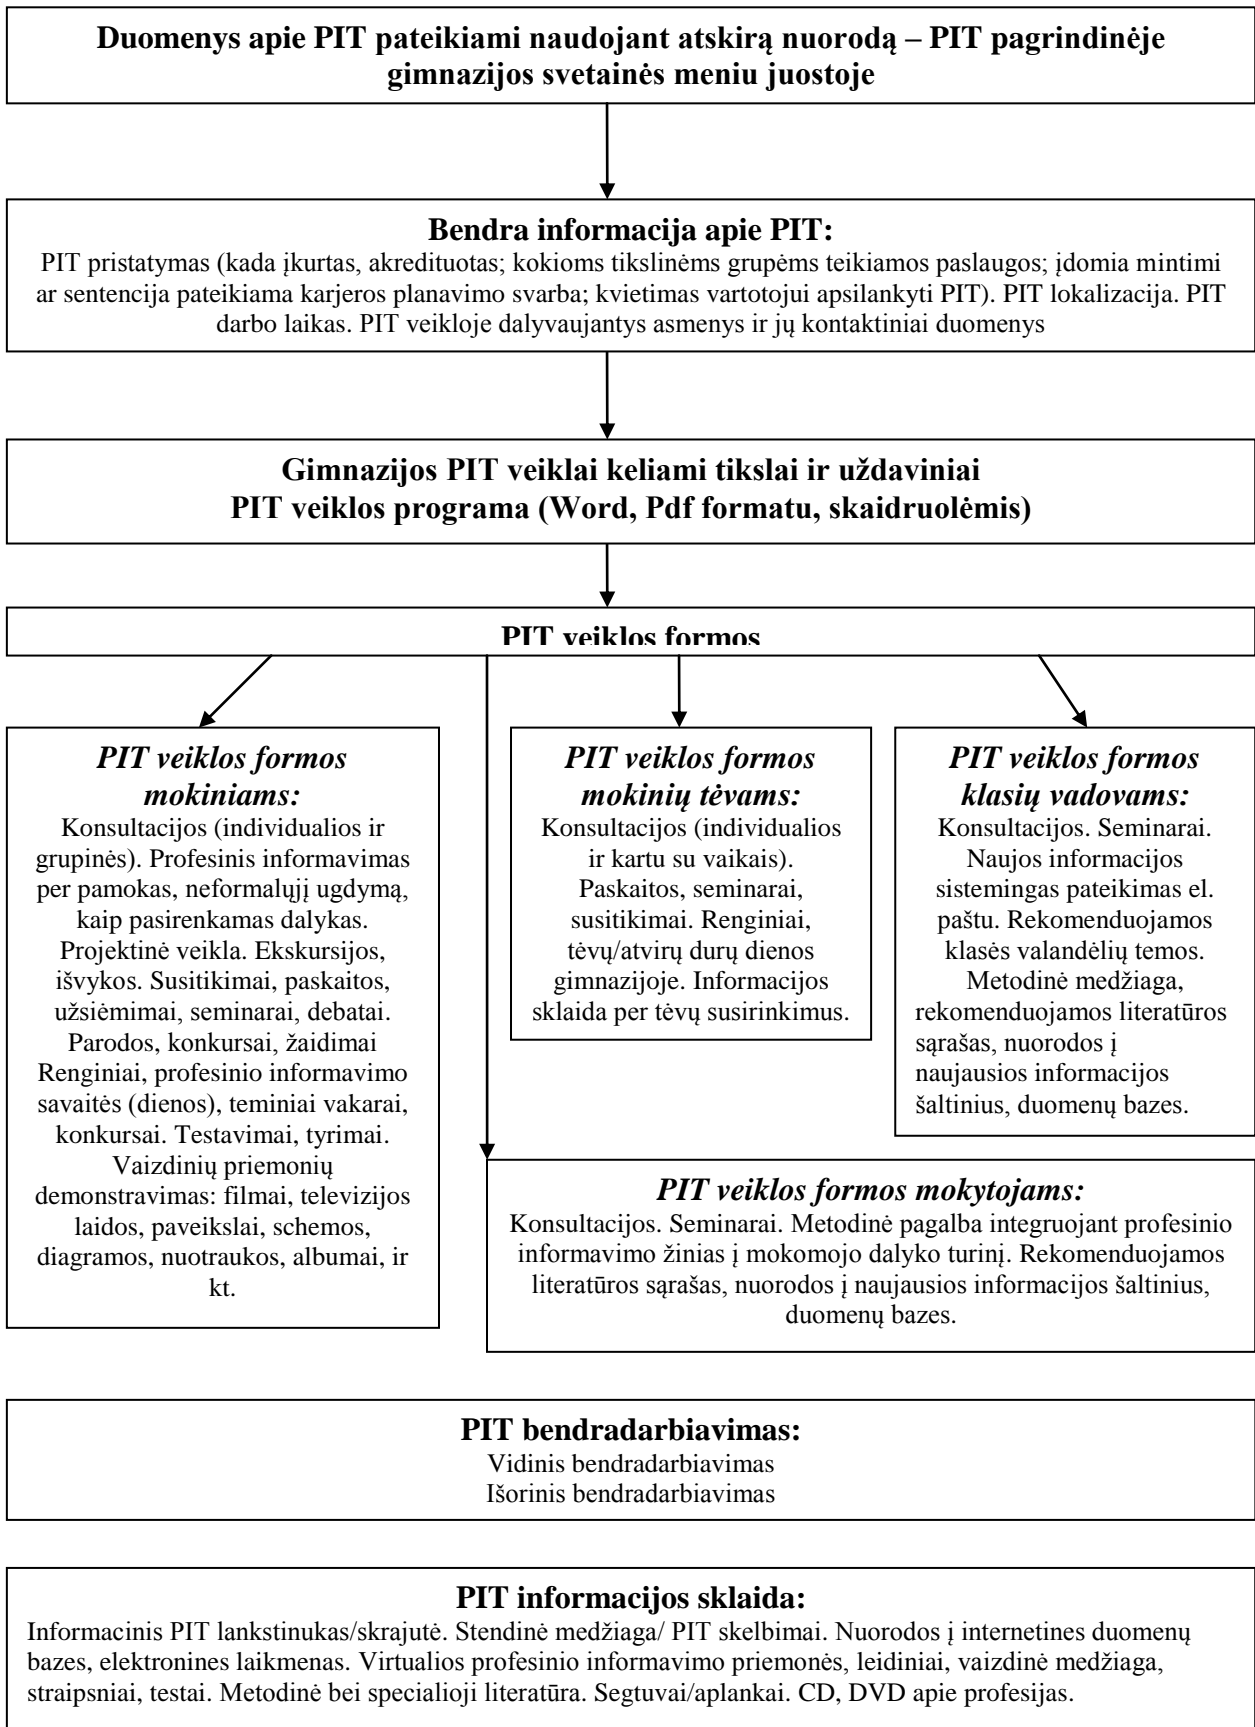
Duomenys apie PIT pateikiami naudojant atskirą nuorodą – PIT pagrindinėje gimnazijos svetainės meniu juostoje

Bendra informacija apie PIT:
PIT pristatymas (kada įkurtas, akredituotas; kokioms tikslinėms grupėms teikiamos paslaugos; įdomia mintimi ar sentencija pateikiama karjeros planavimo svarba; kvietimas vartotojui apsilankyti PIT). PIT lokalizacija. PIT darbo laikas. PIT veikloje dalyvaujantys asmenys ir jų kontaktiniai duomenys

Gimnazijos PIT veiklai keliami tikslai ir uždaviniai
PIT veiklos programa (Word, Pdf formatu, skaidruolėmis)

PIT veiklos formos

PIT veiklos formos mokiniams:
Konsultacijos (individualios ir grupinės). Profesinis informavimas per pamokas, neformalųjį ugdymą, kaip pasirenkamas dalykas. Projektinė veikla. Ekskursijos, išvykos. Susitikimai, paskaitos, užsiėmimai, seminarai, debatai. Parodos, konkursai, žaidimai Renginiai, profesinio informavimo savaitės (dienos), teminiai vakarai, konkursai. Testavimai, tyrimai. Vaizdinių priemonių demonstravimas: filmai, televizijos laidos, paveikslai, schemos, diagramos, nuotraukos, albumai, ir kt.

PIT veiklos formos mokinių tėvams:
Konsultacijos (individualios ir kartu su vaikais). Paskaitos, seminarai, susitikimai. Renginiai, tėvų/atvirų durų dienos gimnazijoje. Informacijos sklaida per tėvų susirinkimus.

PIT veiklos formos klasių vadovams:
Konsultacijos. Seminarai. Naujos informacijos sistemingas pateikimas el. paštu. Rekomenduojamos klasės valandėlių temos. Metodinė medžiaga, rekomenduojamos literatūros sąrašas, nuorodos į naujausios informacijos šaltinius, duomenų bazes.

PIT veiklos formos mokytojams:
Konsultacijos. Seminarai. Metodinė pagalba integruojant profesinio informavimo žinias į mokomojo dalyko turinį. Rekomenduojamos literatūros sąrašas, nuorodos į naujausios informacijos šaltinius, duomenų bazes.

PIT bendradarbiavimas:
Vidinis bendradarbiavimas
Išorinis bendradarbiavimas

PIT informacijos sklaida:
Informacinis PIT lankstinukas/skrajutė. Stendinė medžiaga/ PIT skelbimai. Nuorodos į internetines duomenų bazes, elektronines laikmenas. Virtualios profesinio informavimo priemonės, leidiniai, vaizdinė medžiaga, straipsniai, testai. Metodinė bei specialioji literatūra. Segtuvai/aplankai. CD, DVD apie profesijas.